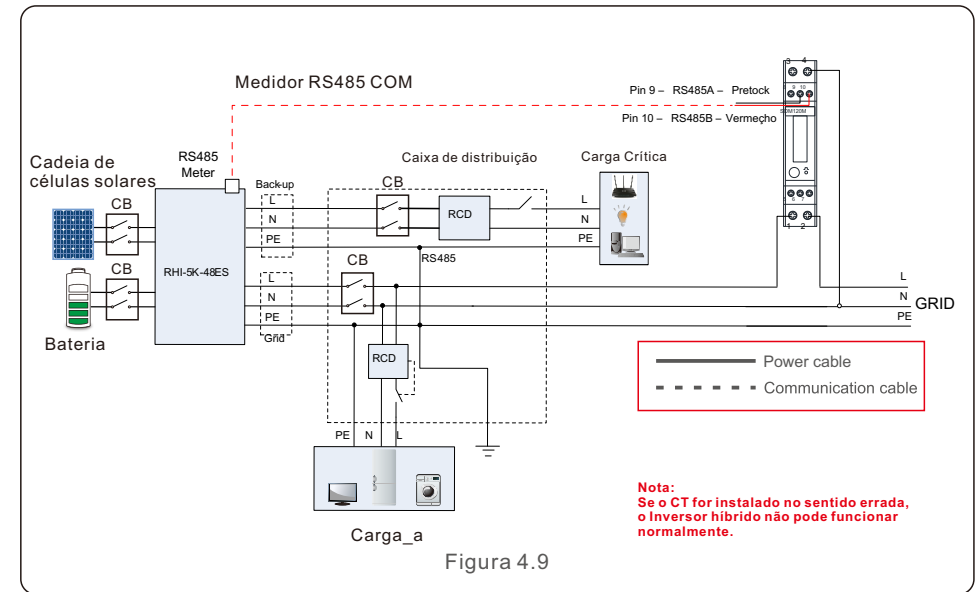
Medidor RS485 COM

Pin 9 – RS485A – Pretock

Pin 10 – RS485B – Vermeçho

3 4

9 10

SDM120M

5 6 7

1 2

Cadeia de células solares

CB

CB

Bateria

RS485 Meter

RHI-5K-48ES

Back-up

L

N

PE

L

N

PE

Grid

Caixa de distribuição

CB

RCD

CB

RS485

RCD

Carga Crítica

L

N

PE

L

N

PE

GRID

PE N L

Carga_a

Power cable

Communication cable

Nota:
Se o CT for instalado no sentido errada, o Inversor híbrido não pode funcionar normalmente.

Figura 4.9